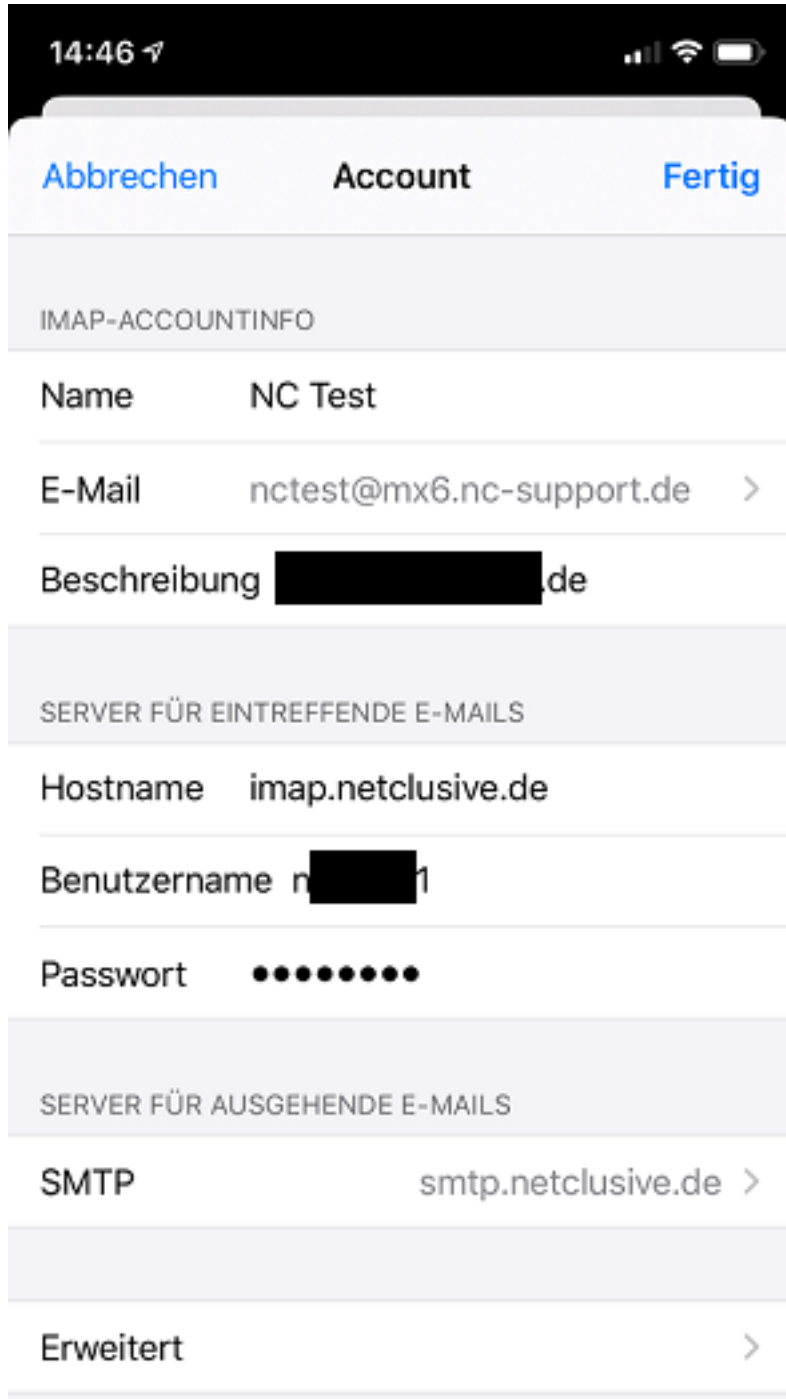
14:46

Abbrechen Account Fertig

IMAP-ACCOUNTINFO

Name NC Test

E-Mail nctest@mx6.nc-support.de

Beschreibung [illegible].de

SERVER FÜR EINTREFFENDE E-MAILS

Hostname imap.netclusive.de

Benutzername n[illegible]1

Passwort ••••••••

SERVER FÜR AUSGEHENDE E-MAILS

SMTP smtp.netclusive.de

Erweitert